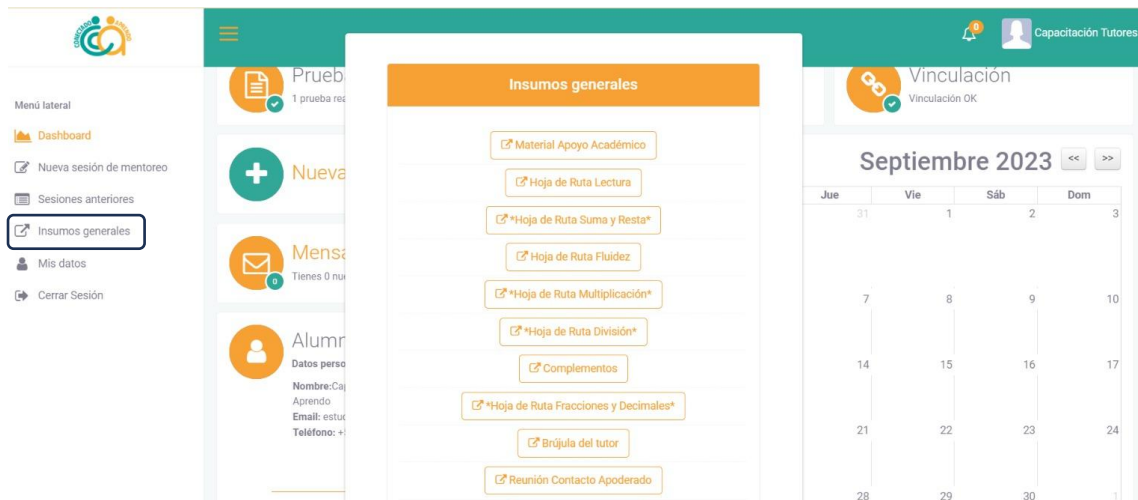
CONECTADO APRENDO

0 Capacitación Tutores

Menú lateral

Dashboard

Nueva sesión de mentoreo

Sesiones anteriores

Insumos generales

Mis datos

Cerrar Sesión

Prueb
1 prueba rea

Nueva

Mensa
Tienes 0 nu

0

Alumn
Datos perso
Nombre:Cap
Aprendo
Email: estuc
Teléfono: +

Vinculación
Vinculación OK

Septiembre 2023 << >>

| Jue | Vie | Sáb | Dom |
|---|---|---|---|
| 31 | 1 | 2 | 3 |
| 7 | 8 | 9 | 10 |
| 14 | 15 | 16 | 17 |
| 21 | 22 | 23 | 24 |
| 28 | 29 | 30 | 1 |

Insumos generales

Material Apoyo Académico

Hoja de Ruta Lectura

*Hoja de Ruta Suma y Resta*

Hoja de Ruta Fluidez

*Hoja de Ruta Multiplicación*

*Hoja de Ruta División*

Complementos

*Hoja de Ruta Fracciones y Decimales*

Brújula del tutor

Reunión Contacto Apoderado